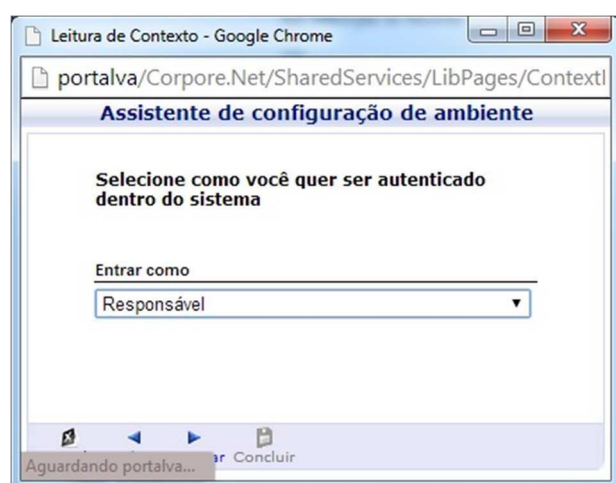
Leitura de Contexto - Google Chrome

portalva/Corpore.Net/SharedServices/LibPages/Contextl

Assistente de configuração de ambiente

Selecione como você quer ser autenticado dentro do sistema

Entrar como

Responsável

Aguardando portalva... ar Concluir